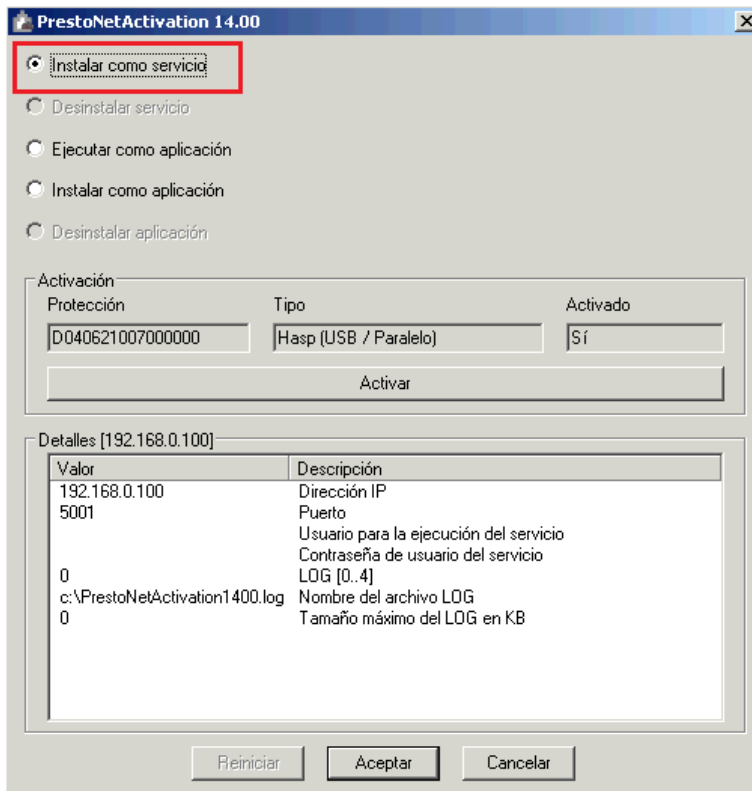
PrestoNetActivation 14.00

Instalar como servicio

Desinstalar servicio

Ejecutar como aplicación

Instalar como aplicación

Desinstalar aplicación

Activación

Protección
D040621007000000

Tipo
Hasp (USB / Paralelo)

Activado
Sí

Activar

Detalles [192.168.0.100]

| Valor | Descripción |
|---|---|
| 192.168.0.100 | Dirección IP |
| 5001 | Puerto |
| | Usuario para la ejecución del servicio |
| | Contraseña de usuario del servicio |
| 0 | LOG [0..4] |
| c:\PrestoNetActivation1400.log | Nombre del archivo LOG |
| 0 | Tamaño máximo del LOG en KB |

Reiniciar
Aceptar
Cancelar